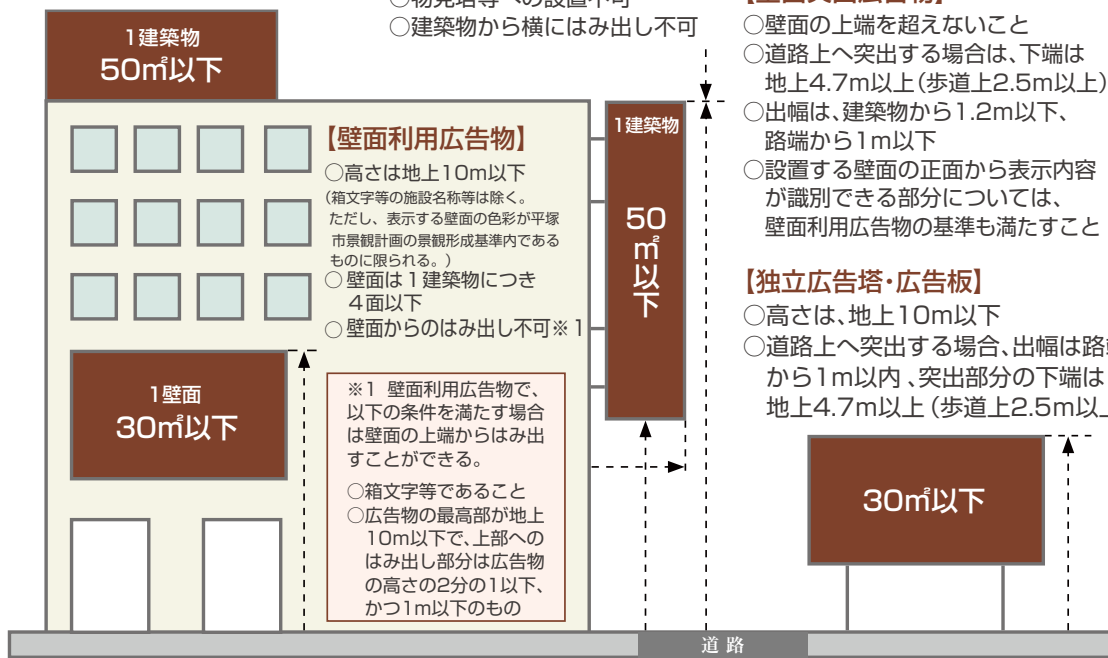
○物見塔等への設置不可
○建築物から横にはみ出し不可

1建築物
50㎡以下

【壁面利用広告物】
○高さは地上10m以下
（箱文字等の施設名称等は除く。ただし、表示する壁面の色彩が平塚市景観計画の景観形成基準内であるものに限られる。）
○壁面は１建築物につき４面以下
○壁面からのはみ出し不可※１

1壁面
30㎡以下

※1 壁面利用広告物で、以下の条件を満たす場合は壁面の上端からはみ出すことができる。
○箱文字等であること
○広告物の最高部が地上10m以下で、上部へのはみ出し部分は広告物の高さの2分の1以下、かつ1m以下のもの

1建築物
50㎡以下

○壁面の上端を超えないこと
○道路上へ突出する場合は、下端は地上4.7m以上（歩道上2.5m以上）
○出幅は、建築物から1.2m以下、路端から1m以下
○設置する壁面の正面から表示内容が識別できる部分については、壁面利用広告物の基準も満たすこと

【独立広告塔・広告板】
○高さは、地上10m以下
○道路上へ突出する場合、出幅は路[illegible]から1m以内、突出部分の下端は地上4.7m以上（歩道上2.5m以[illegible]

30㎡以下

道 路